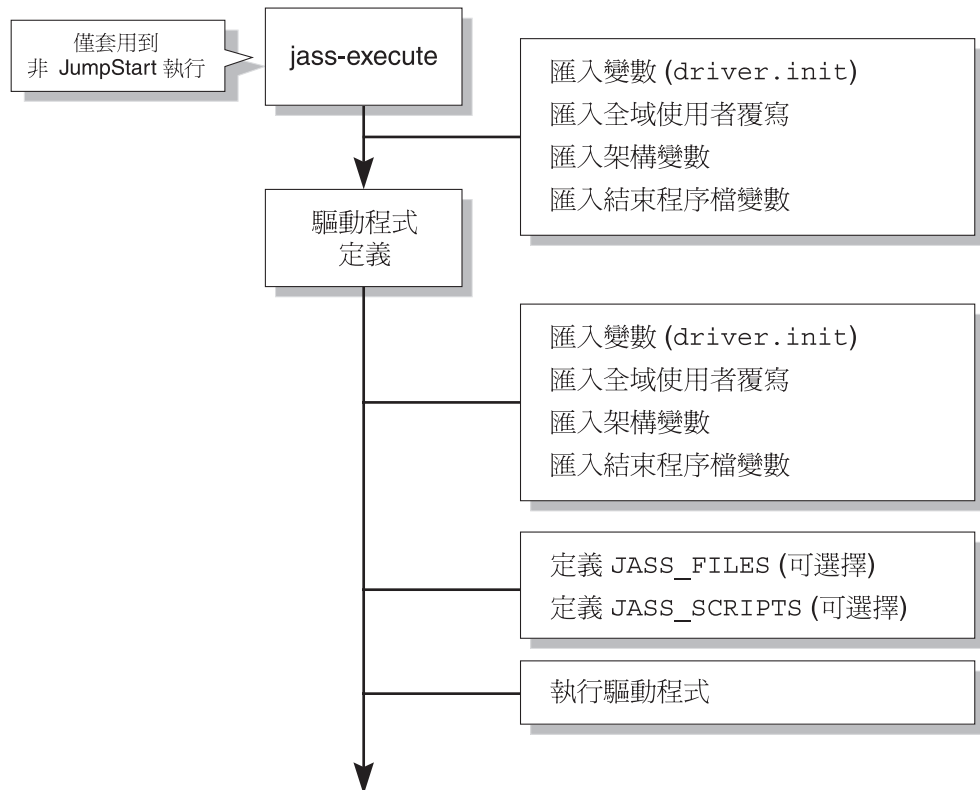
僅套用到
非 JumpStart 執行

jass-execute

匯入變數 (driver.init)
匯入全域使用者覆寫
匯入架構變數
匯入結束程序檔變數

驅動程式
定義

匯入變數 (driver.init)
匯入全域使用者覆寫
匯入架構變數
匯入結束程序檔變數

定義 JASS_FILES (可選擇)
定義 JASS_SCRIPTS (可選擇)

執行驅動程式